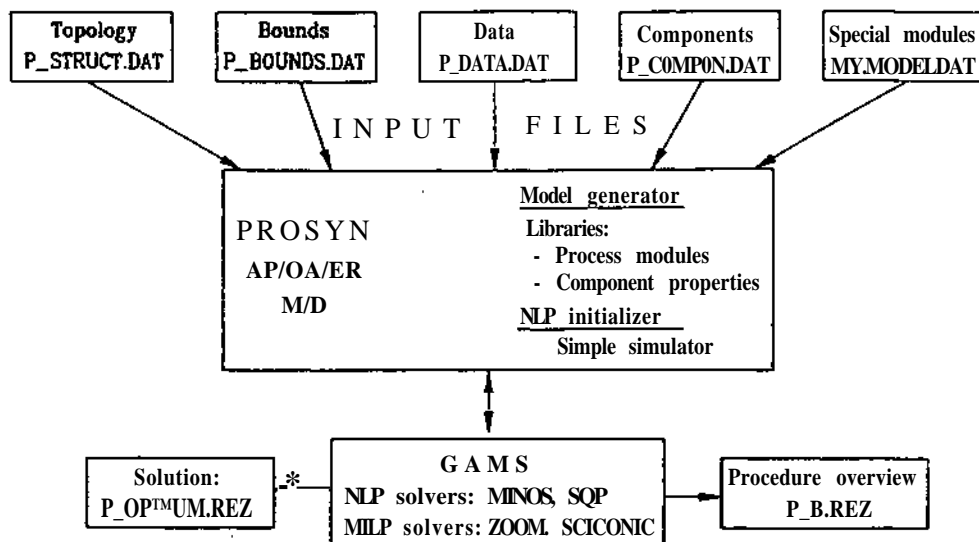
Topology
P_STRUCT.DAT

Bounds
P_BOUNDS.DAT

Data
P_DATA.DAT

Components
P_C0MP0N.DAT

Special modules
MY.MODELDAT

INPUT FILES

PROSYN
AP/OA/ER
M/D

Model generator
Libraries:
- Process modules
- Component properties
NLP initializer
Simple simulator

Solution:
P_OP™UM.REZ

*

GAMS
NLP solvers: MINOS, SQP
MILP solvers: ZOOM. SCICONIC

Procedure overview
P_B.REZ